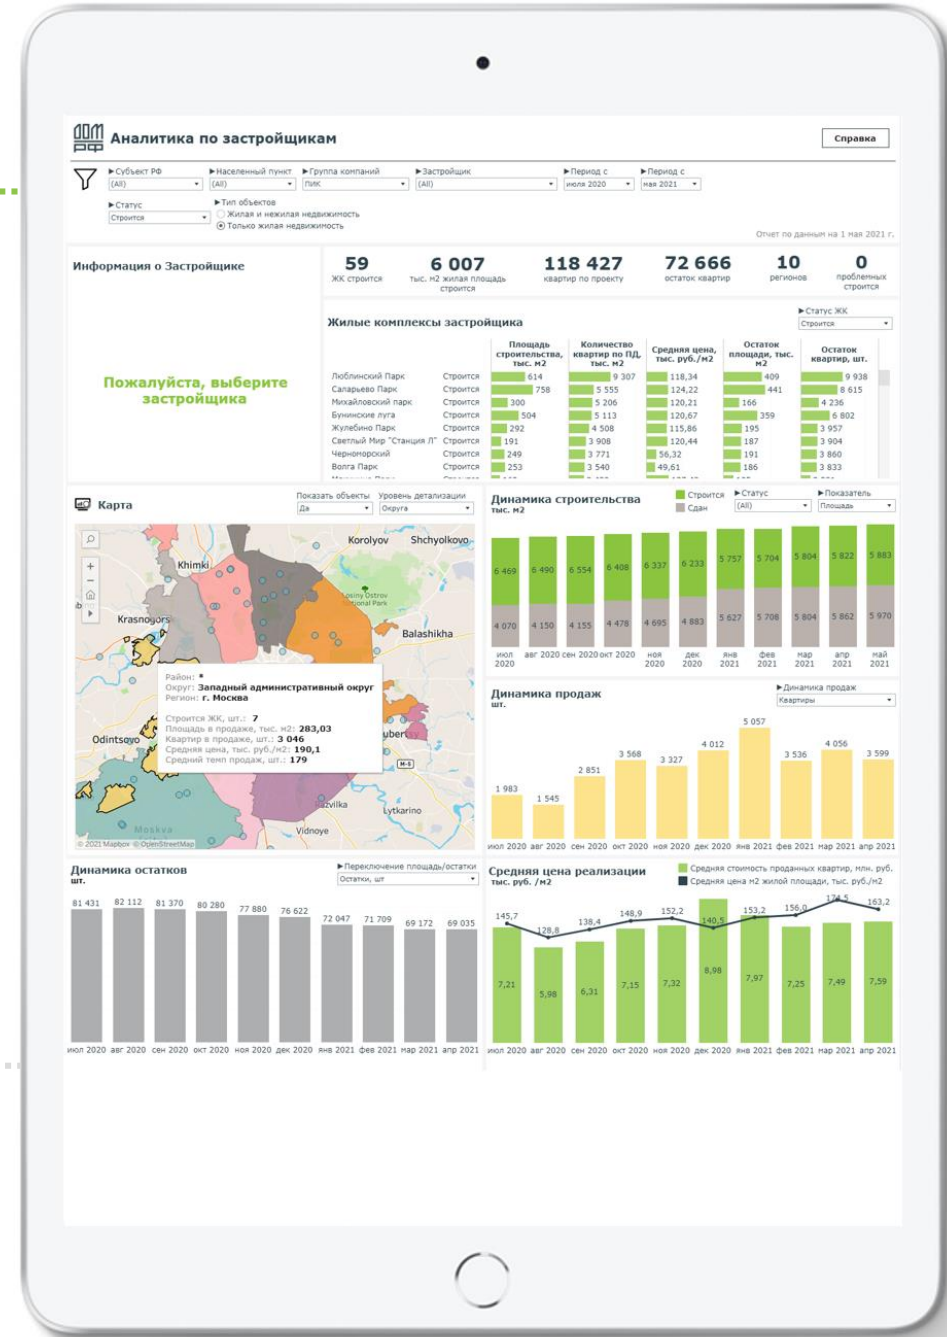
ДОМ РФ Аналитика по застройщикам

Справка

►Субъект РФ (All) ►Населенный пункт (All) ►Группа компаний ПИК ►Застройщик (All) ►Период с июля 2020 ►Период с мая 2021

►Статус Строится ►Тип объектов ○ Жилая и нежилая недвижимость ◉ Только жилая недвижимость

Отчет по данным на 1 мая 2021 г.

Информация о Застройщике

Пожалуйста, выберите застройщика

59 ЖК строится | 6 007 тыс. м2 жилая площадь строится | 118 427 квартир по проекту | 72 666 остаток квартир | 10 регионов | 0 проблемных строится

Жилые комплексы застройщика

►Статус ЖК Строится

| | | Площадь строительства, тыс. м2 | Количество квартир по ПД, тыс. м2 | Средняя цена, тыс. руб./м2 | Остаток площади, тыс. м2 | Остаток квартир, шт. |
|---|---|---|---|---|---|---|
| Люблинский Парк | Строится | 614 | 9 307 | 118,34 | 409 | 9 938 |
| Саларьево Парк | Строится | 758 | 5 555 | 124,22 | 441 | 8 615 |
| Михайловский парк | Строится | 300 | 5 206 | 120,21 | 166 | 4 236 |
| Бунинские луга | Строится | 504 | 5 113 | 120,67 | 359 | 6 802 |
| Жулебино Парк | Строится | 292 | 4 508 | 115,86 | 195 | 3 957 |
| Светлый Мир "Станция Л" | Строится | 191 | 3 908 | 120,44 | 187 | 3 904 |
| Черноморский | Строится | 249 | 3 771 | 56,32 | 191 | 3 860 |
| Волга Парк | Строится | 253 | 3 540 | 49,61 | 186 | 3 833 |

Карта

Показать объекты Да  Уровень детализации Округа

Korolyov Shchyolkovo Khimki Losiny Ostrov National Park Krasnogorsk Balashikha Odintsovo Lyubertsy Vidnoye Lytkarino Dzerzhinsky Moskva M-5

Район: •
Округ: Западный административный округ
Регион: г. Москва

Строится ЖК, шт.: 7
Площадь в продаже, тыс. м2: 283,03
Квартир в продаже, шт.: 3 046
Средняя цена, тыс. руб./м2: 190,1
Средний темп продаж, шт.: 179

© 2021 Mapbox © OpenStreetMap

Динамика строительства тыс. м2

Строится Сдан ►Статус (All) ►Показатель Площадь

6 469 6 490 6 554 6 408 6 337 6 233 5 757 5 704 5 804 5 822 5 883
4 070 4 150 4 155 4 478 4 695 4 883 5 627 5 708 5 804 5 862 5 970

июл 2020 авг 2020 сен 2020 окт 2020 ноя 2020 дек 2020 янв 2021 фев 2021 мар 2021 апр 2021 май 2021

Динамика продаж шт.

►Динамика продаж Квартиры

1 983 1 545 2 851 3 568 3 327 4 012 5 057 3 536 4 056 3 599

июл 2020 авг 2020 сен 2020 окт 2020 ноя 2020 дек 2020 янв 2021 фев 2021 мар 2021 апр 2021

Динамика остатков шт.

►Переключение площадь/остатки Остатки, шт

81 431 82 112 81 370 80 280 77 880 76 622 72 047 71 709 69 172 69 035

июл 2020 авг 2020 сен 2020 окт 2020 ноя 2020 дек 2020 янв 2021 фев 2021 мар 2021 апр 2021

Средняя цена реализации тыс. руб. /м2

Средняя стоимость проданных квартир, млн. руб.
Средняя цена м2 жилой площади, тыс. руб./м2

145,7 128,8 138,4 148,9 152,2 140,5 153,2 156,0 174,5 163,2
7,21 5,98 6,31 7,15 7,32 8,98 7,97 7,25 7,49 7,59

июл 2020 авг 2020 сен 2020 окт 2020 ноя 2020 дек 2020 янв 2021 фев 2021 мар 2021 апр 2021